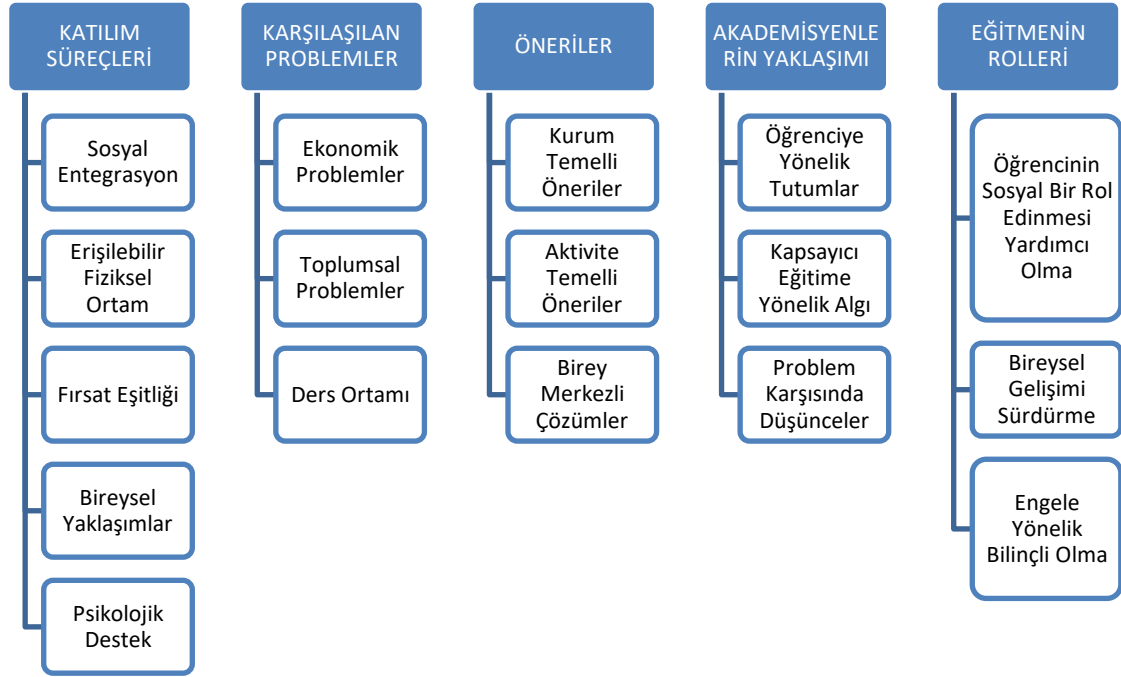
KATILIM SÜREÇLERİ

Sosyal Entegrasyon

Erişilebilir Fiziksel Ortam

Fırsat Eşitliği

Bireysel Yaklaşımlar

Psikolojik Destek

KARŞILAŞILAN PROBLEMLER

Ekonomik Problemler

Toplumsal Problemler

Ders Ortamı

ÖNERİLER

Kurum Temelli Öneriler

Aktivite Temelli Öneriler

Birey Merkezli Çözümler

AKADEMİSYENLERİN YAKLAŞIMI

Öğrenciye Yönelik Tutumlar

Kapsayıcı Eğitime Yönelik Algı

Problem Karşısında Düşünceler

EĞİTMENİN ROLLERİ

Öğrencinin Sosyal Bir Rol Edinmesi Yardımcı Olma

Bireysel Gelişimi Sürdürme

Engele Yönelik Bilinçli Olma